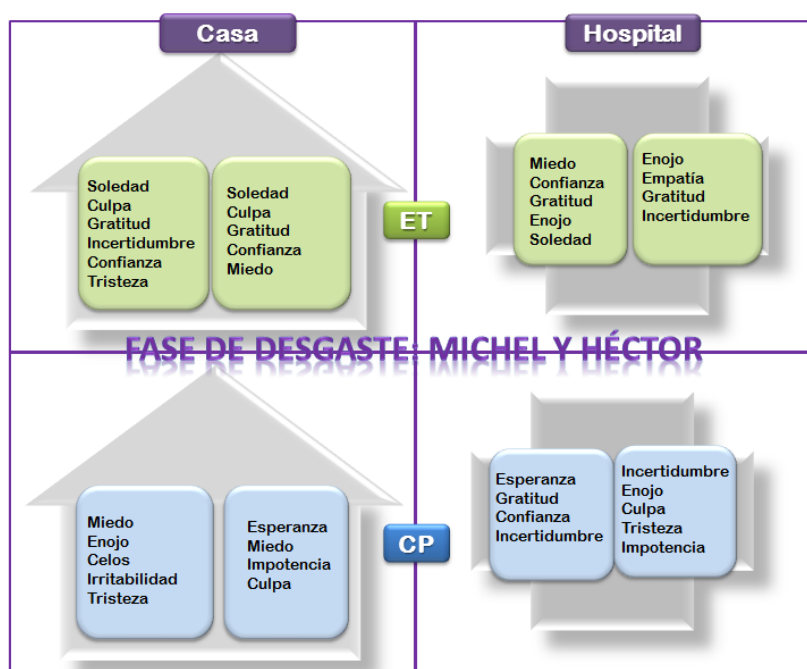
Casa

Hospital

Soledad
Culpa
Gratitud
Incertidumbre
Confianza
Tristeza

Soledad
Culpa
Gratitud
Confianza
Miedo

ET

Miedo
Confianza
Gratitud
Enojo
Soledad

Enojo
Empatía
Gratitud
Incertidumbre

FASE DE DESGASTE: MICHEL Y HÉCTOR

Miedo
Enojo
Celos
Irritabilidad
Tristeza

Esperanza
Miedo
Impotencia
Culpa

CP

Esperanza
Gratitud
Confianza
Incertidumbre

Incertidumbre
Enojo
Culpa
Tristeza
Impotencia